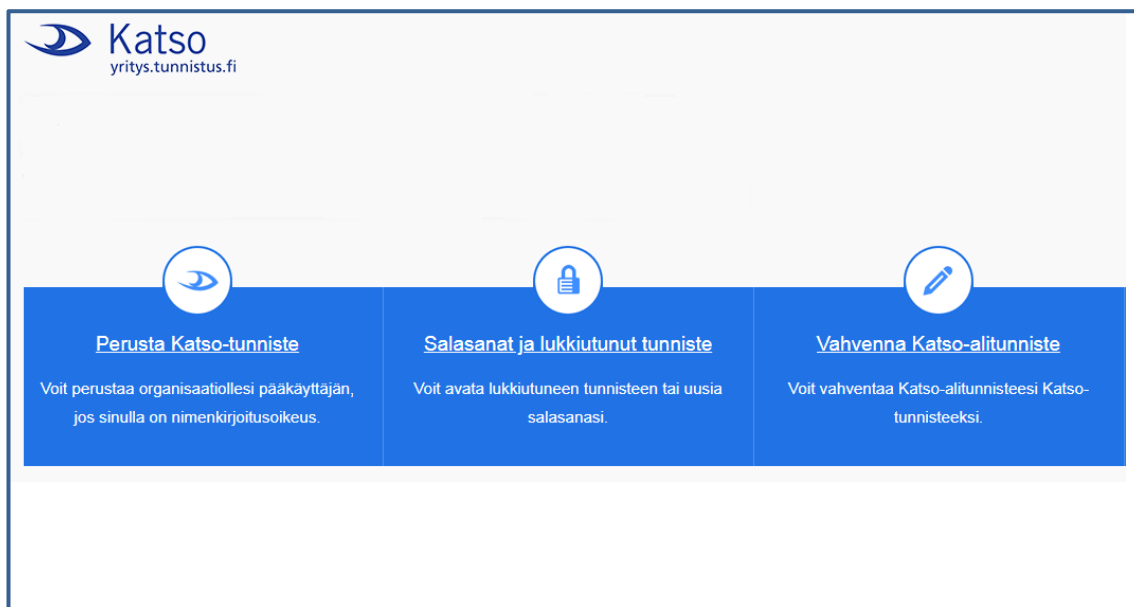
Katso
yritys.tunnistus.fi

Perusta Katso-tunniste

Voit perustaa organisaatiollesi pääkäyttäjän, jos sinulla on nimenkirjoitusoikeus.

Salasanat ja lukkiutunut tunniste

Voit avata lukkiutuneen tunnisteen tai uusia salasanasi.

Vahvenna Katso-alitunniste

Voit vahventaa Katso-alitunnisteesi Katso-tunnisteeksi.